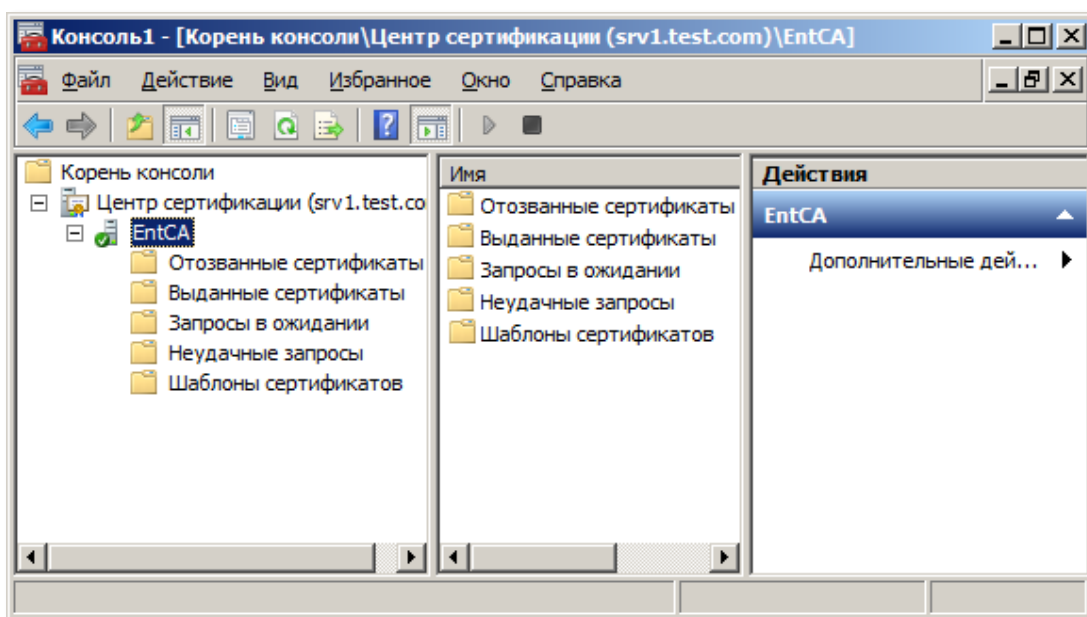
Консоль1 - [Корень консоли\Центр сертификации (srv1.test.com)\EntCA]

Файл Действие Вид Избранное Окно Справка

Корень консоли
Центр сертификации (srv1.test.co
EntCA
Отозванные сертификаты
Выданные сертификаты
Запросы в ожидании
Неудачные запросы
Шаблоны сертификатов

Имя
Отозванные сертификаты
Выданные сертификаты
Запросы в ожидании
Неудачные запросы
Шаблоны сертификатов

Действия
EntCA
Дополнительные дей...